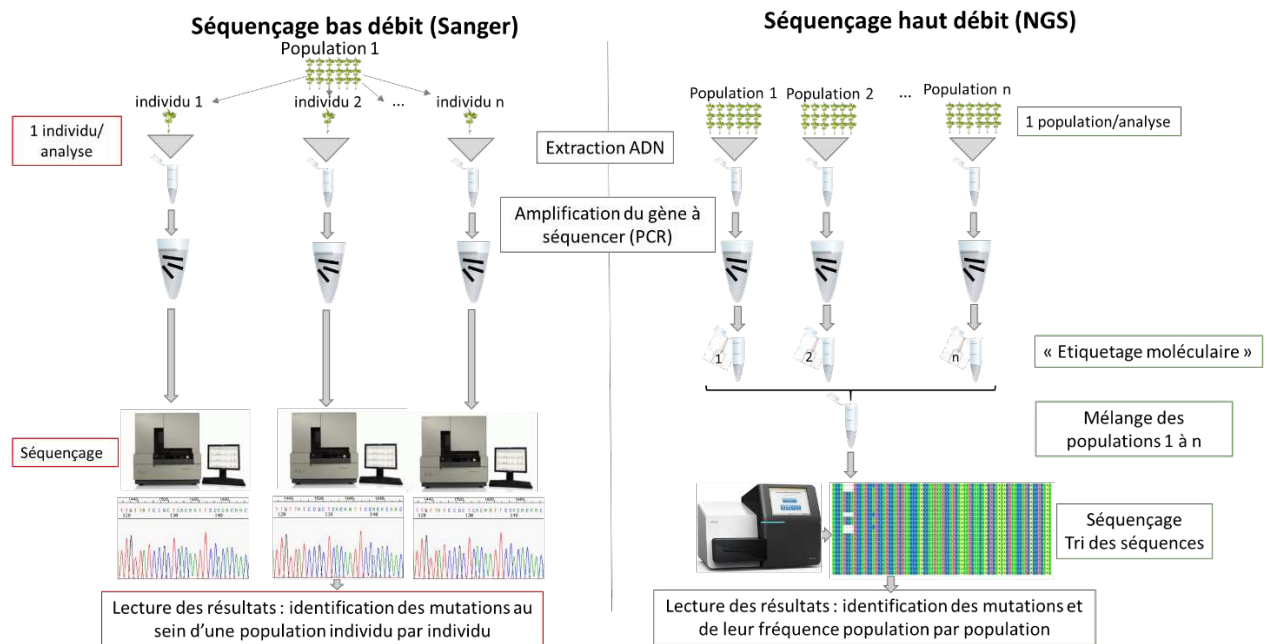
Séquençage bas débit (Sanger)

Population 1

individu 1

individu 2

...

individu n

1 individu/ analyse

Séquençage

Lecture des résultats : identification des mutations au sein d'une population individu par individu

Extraction ADN

Amplification du gène à séquencer (PCR)

Séquençage haut débit (NGS)

Population 1

Population 2

...

Population n

1 population/analyse

1

2

n

« Etiquetage moléculaire »

Mélange des populations 1 à n

Séquençage Tri des séquences

Lecture des résultats : identification des mutations et de leur fréquence population par population